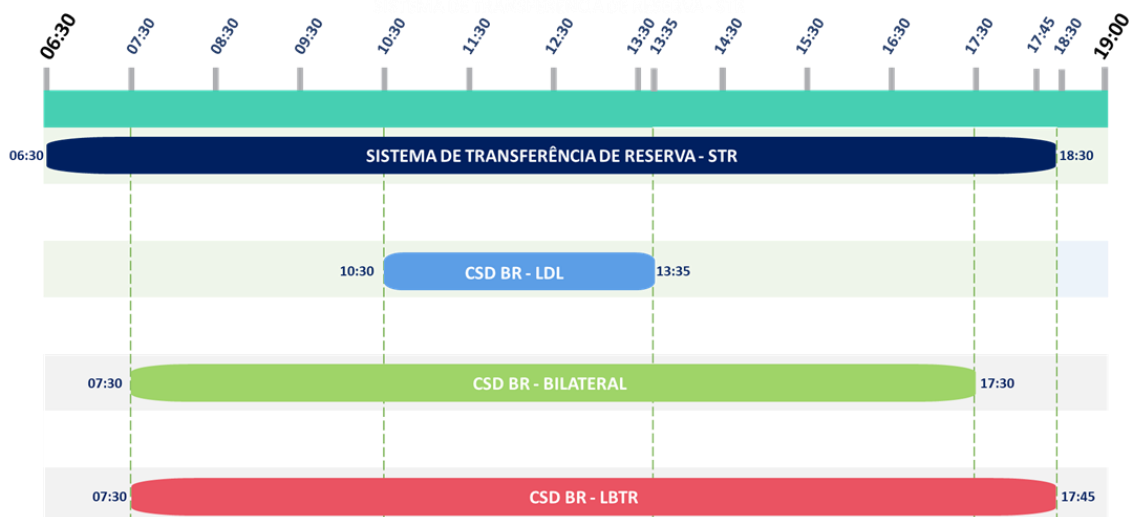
06:30 07:30 08:30 09:30 10:30 11:30 12:30 13:30 13:35 14:30 15:30 16:30 17:30 17:45 18:30 19:00

06:30 SISTEMA DE TRANSFERÊNCIA DE RESERVA - STR 18:30

10:30 CSD BR - LDL 13:35

07:30 CSD BR - BILATERAL 17:30

07:30 CSD BR - LBTR 17:45